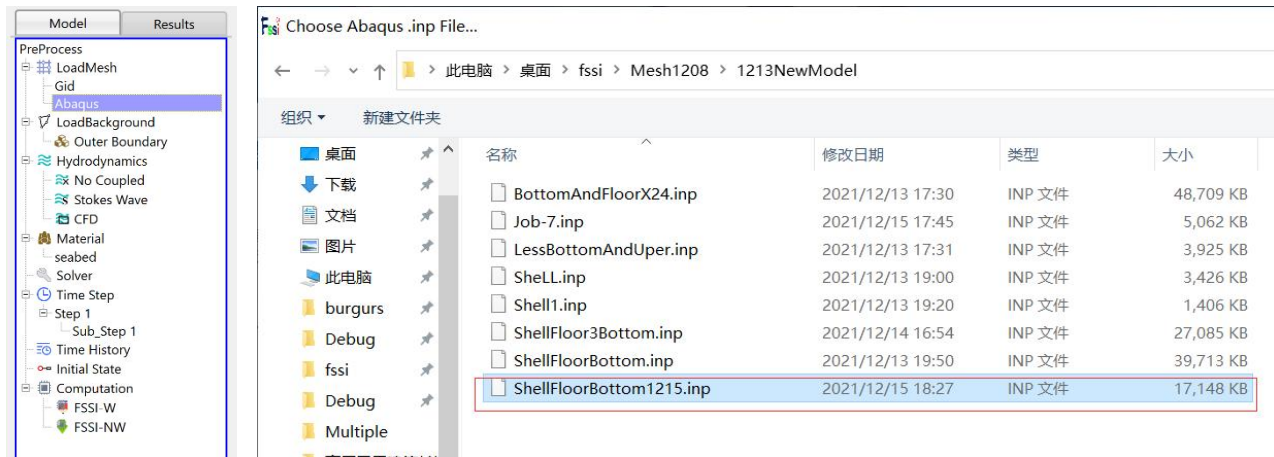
Model
Results

PreProcess
LoadMesh
Gid
Abaqus
LoadBackground
Outer Boundary
Hydrodynamics
No Coupled
Stokes Wave
CFD
Material
seabed
Solver
Time Step
Step 1
Sub_Step 1
Time History
Initial State
Computation
FSSI-W
FSSI-NW

Choose Abaqus .inp File...

此电脑 > 桌面 > fssi > Mesh1208 > 1213NewModel

组织 ▾
新建文件夹

桌面
下载
文档
图片
此电脑
burgurs
Debug
fssi
Debug
Multiple

| 名称 | 修改日期 | 类型 | 大小 |
|---|---|---|---|
| BottomAndFloorX24.inp | 2021/12/13 17:30 | INP 文件 | 48,709 KB |
| Job-7.inp | 2021/12/15 17:45 | INP 文件 | 5,062 KB |
| LessBottomAndUper.inp | 2021/12/13 17:31 | INP 文件 | 3,925 KB |
| SheLL.inp | 2021/12/13 19:00 | INP 文件 | 3,426 KB |
| Shell1.inp | 2021/12/13 19:20 | INP 文件 | 1,406 KB |
| ShellFloor3Bottom.inp | 2021/12/14 16:54 | INP 文件 | 27,085 KB |
| ShellFloorBottom.inp | 2021/12/13 19:50 | INP 文件 | 39,713 KB |
| ShellFloorBottom1215.inp | 2021/12/15 18:27 | INP 文件 | 17,148 KB |